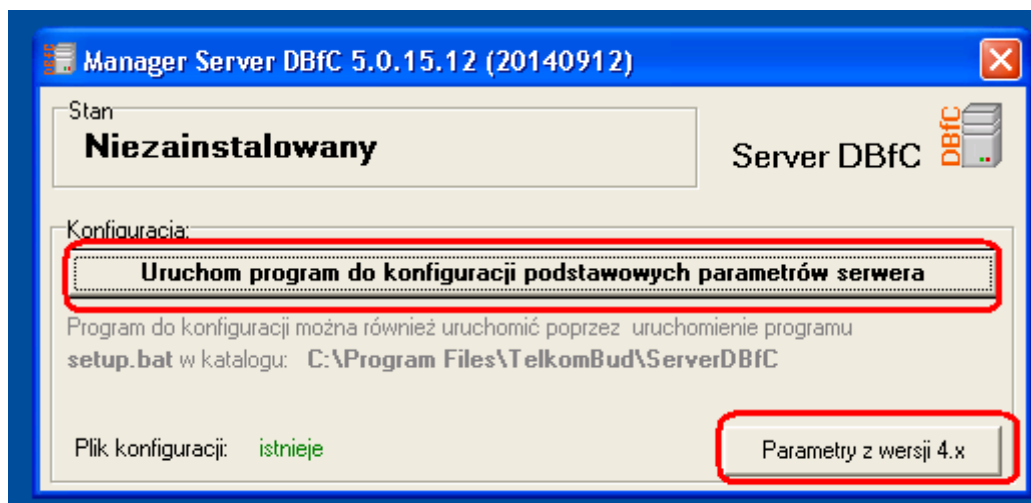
Manager Server DBfC 5.0.15.12 (20140912)

Stan

Niezainstalowany

Server DBfC

DBfC

Konfiguracja:

Uruchom program do konfiguracji podstawowych parametrów serwera

Program do konfiguracji można również uruchomić poprzez uruchomienie programu setup.bat w katalogu: C:\Program Files\TelkomBud\ServerDBfC

Plik konfiguracji: istnieje

Parametry z wersji 4.x